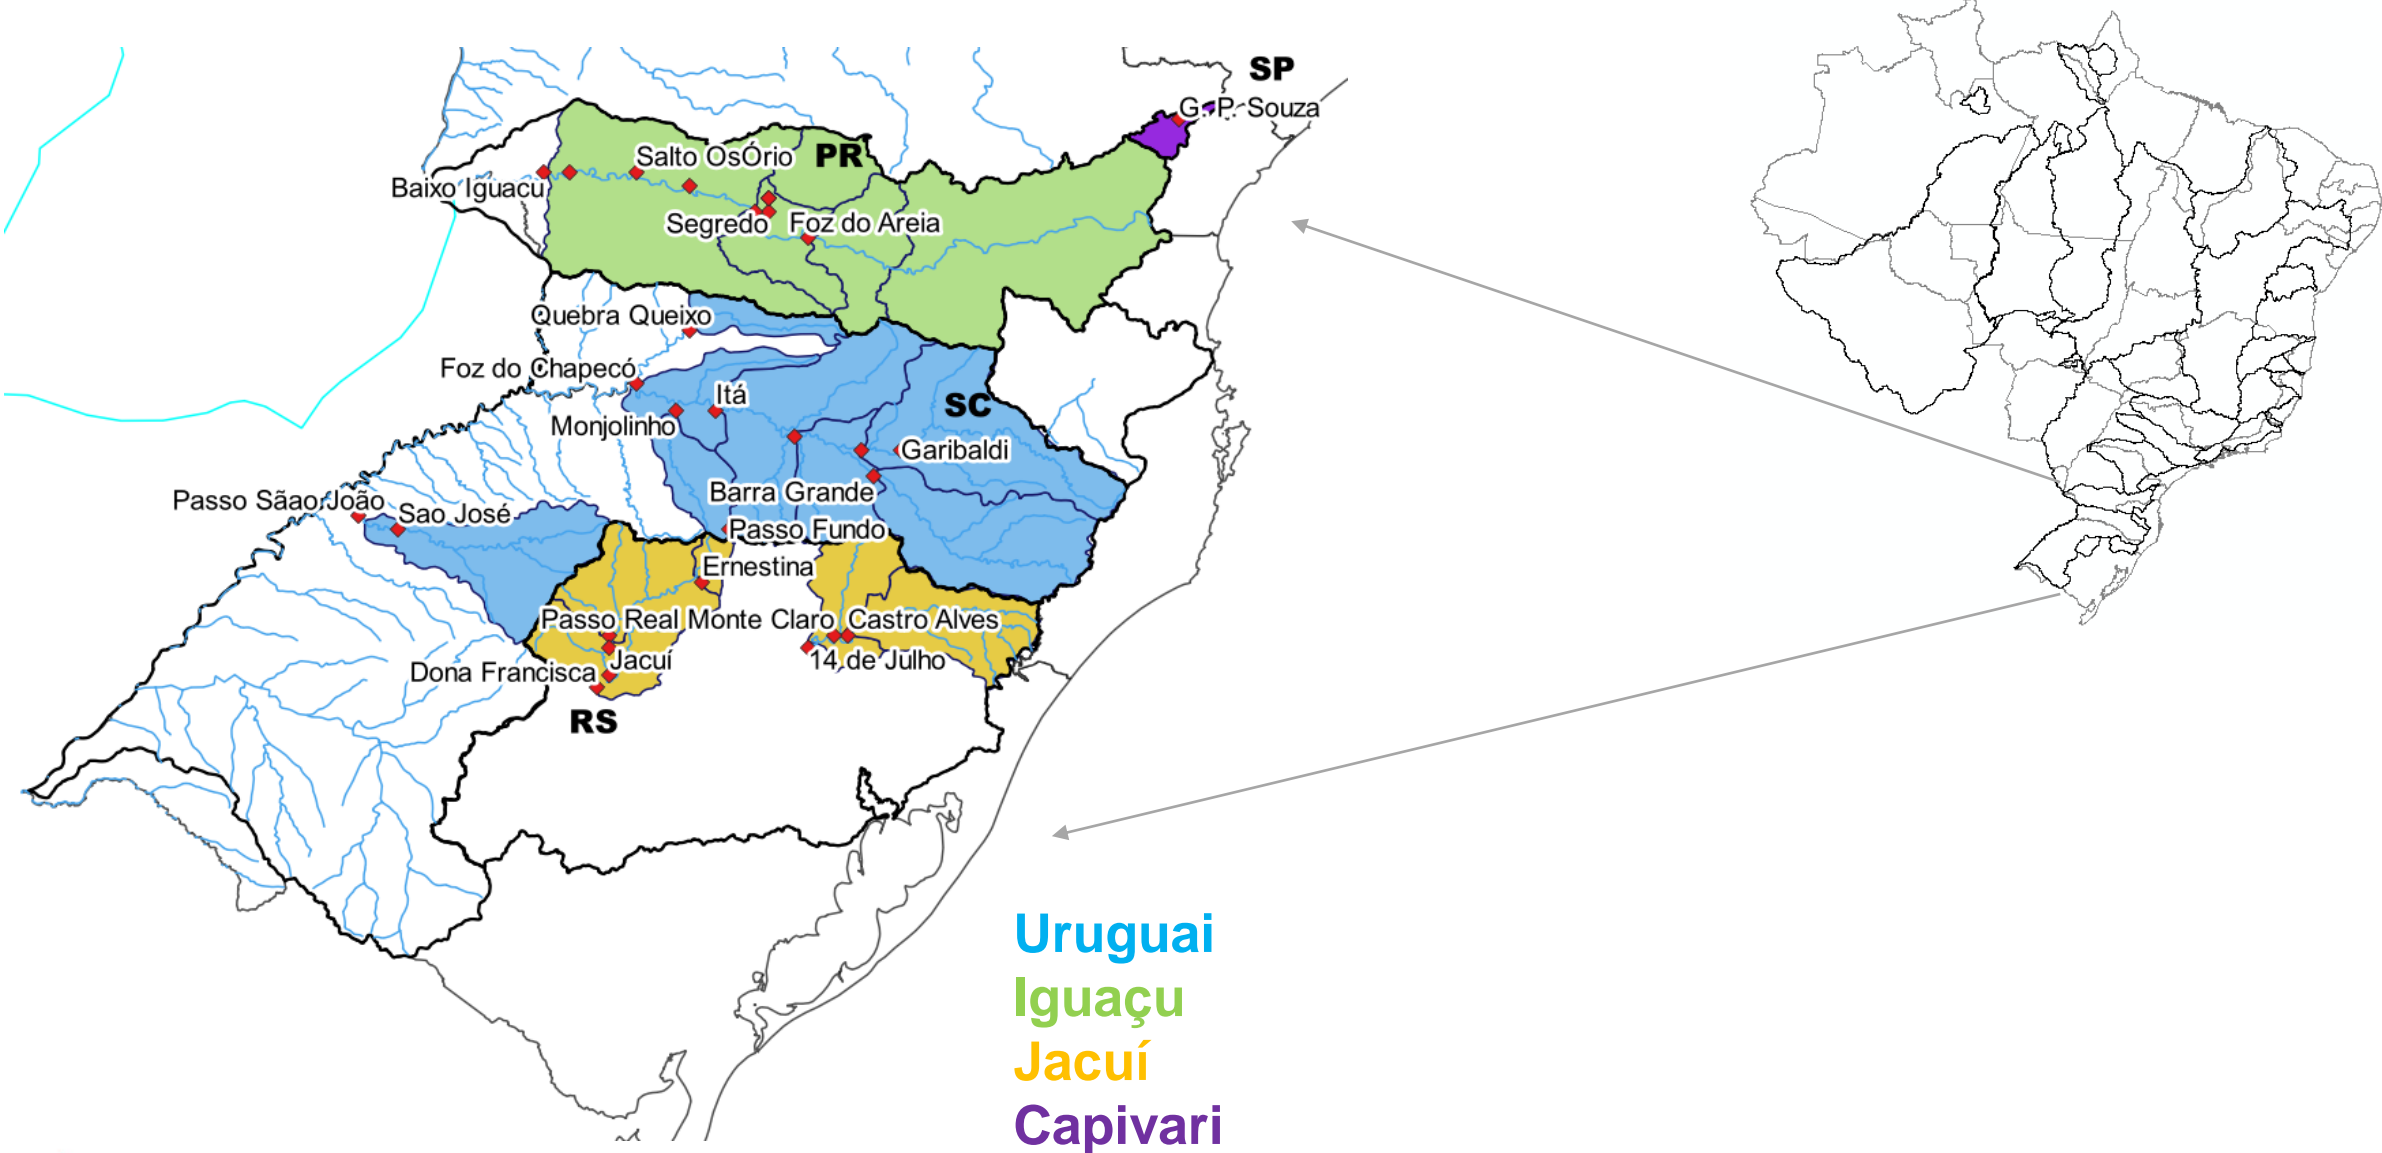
SP
G. P. Souza
Salto OsÓrio
PR
Baixo Iguacu
Segredo
Foz do Areia
Quebra Queixo
Foz do Chapecó
Itá
SC
Monjolinho
Garibaldi
Barra Grande
Passo Sãao João
Sao José
Passo Fundo
Ernestina
Passo Real
Monte Claro
Castro Alves
Jacuí
14 de Julho
Dona Francisca
RS

Uruguai
Iguaçu
Jacuí
Capivari